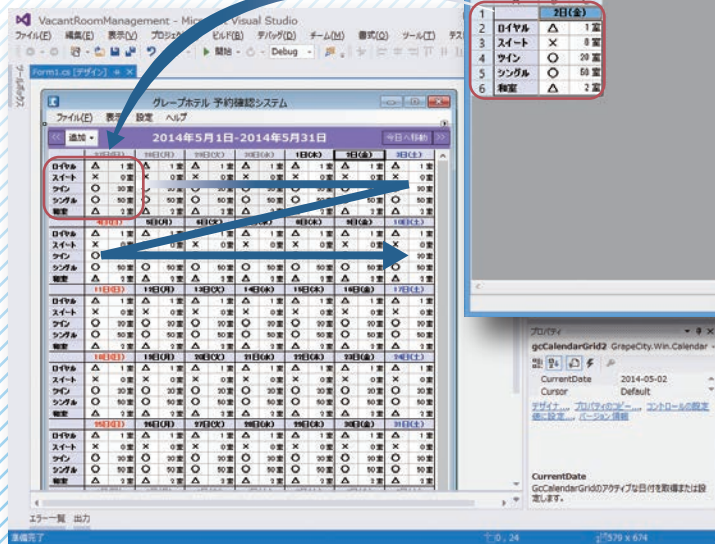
VacantRoomManagement - Microsoft Visual Studio

ファイル(F) 編集(E) 表示(V) プロジェクト(P) ビルド(B) デバッグ(D) チーム(M) 書式(O) ツール(T) テスト

▶ 開始 Debug

Form1.cs [デザイン]

グレープホテル 予約確認システム

ファイル(F) 表示 設定 ヘルプ

追加

2014年5月1日-2014年5月31日

今日へ移動

| 1 | 2日(金) | |
|---|---|---|
| 2 ロイヤル | △ | 1室 |
| 3 スイート | × | 0室 |
| 4 ツイン | ○ | 20室 |
| 5 シングル | ○ | 50室 |
| 6 和室 | △ | 2室 |

ロイヤル
スイート
ツイン
シングル
和室

プロパティ

gcCalendarGrid2 GrapeCity.Win.Calendar

CurrentDate 2014-05-02
Cursor Default

デザイナ... プロパティのコピー... コントロールの設定 値に設定... バージョン情報

CurrentDate
GcCalendarGridのアクティブな日付を取得または設定します。

エラー一覧 出力

準備完了

0, 24

579 x 674